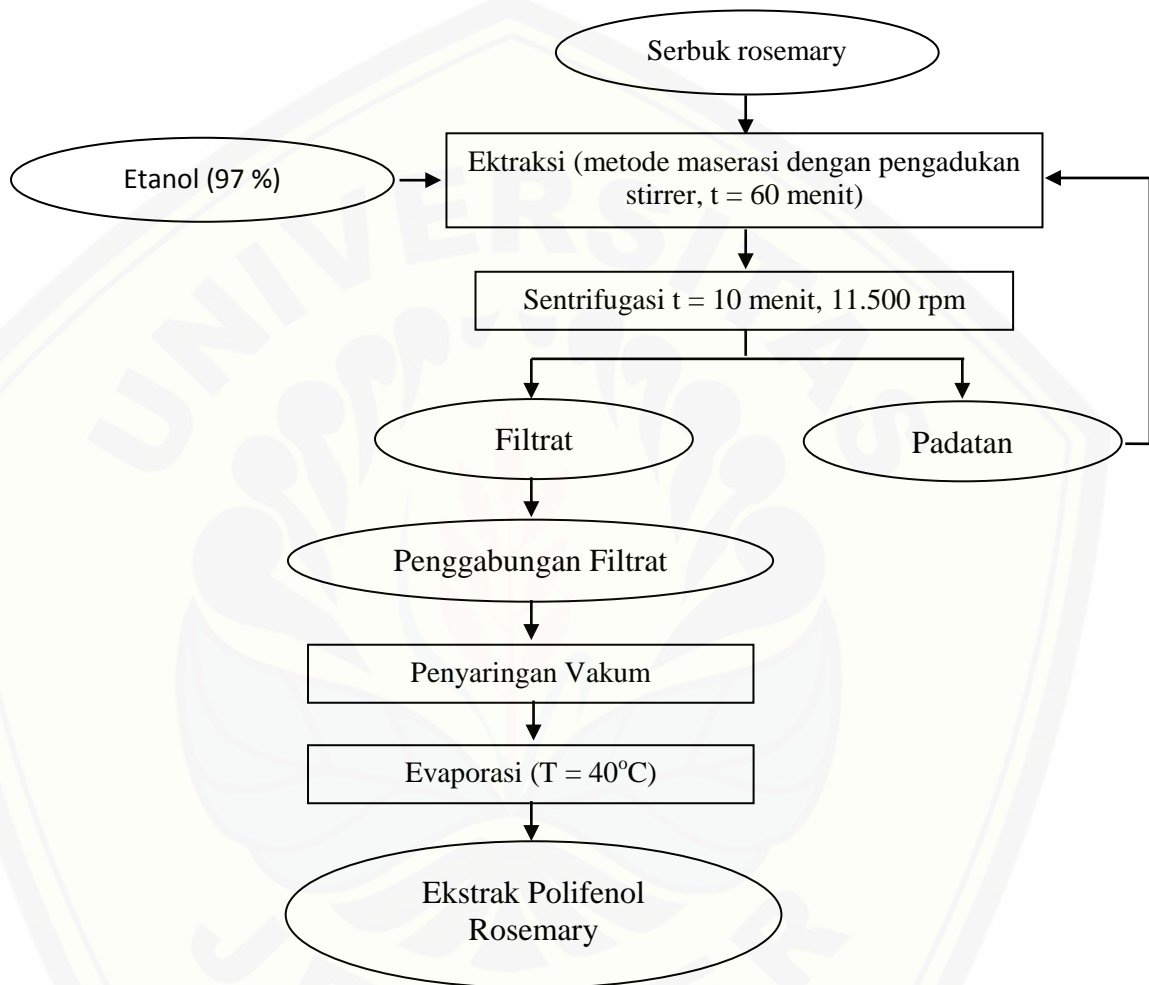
Serbuk rosemary

Etanol (97 %)

Ektraksi (metode maserasi dengan pengadukan stirrer, t = 60 menit)

Sentrifugasi t = 10 menit, 11.500 rpm

Filtrat

Padatan

Penggabungan Filtrat

Penyaringan Vakum

Evaporasi (T = 40$^{o}$C)

Ekstrak Polifenol Rosemary